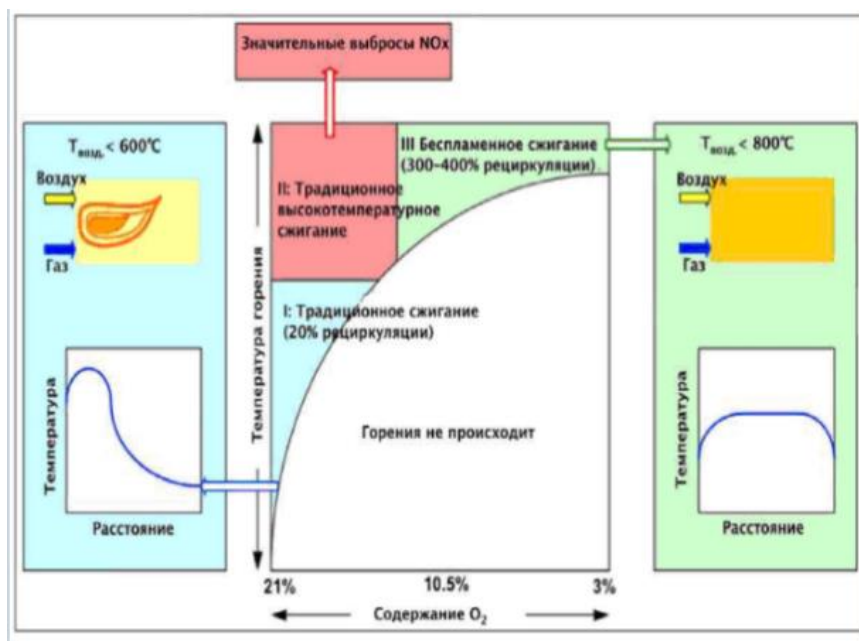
Значительные выбросы NOx

$T_{возд.} < 600°C$

Воздух

Газ

Температура

Расстояние

II: Традиционное высокотемпературное сжигание

III Беспламенное сжигание (300–400% рециркуляции)

Температура горения

I: Традиционное сжигание (20% рециркуляции)

Горения не происходит

21%

10.5%

3%

Содержание $O_2$

$T_{возд.} < 800°C$

Воздух

Газ

Температура

Расстояние